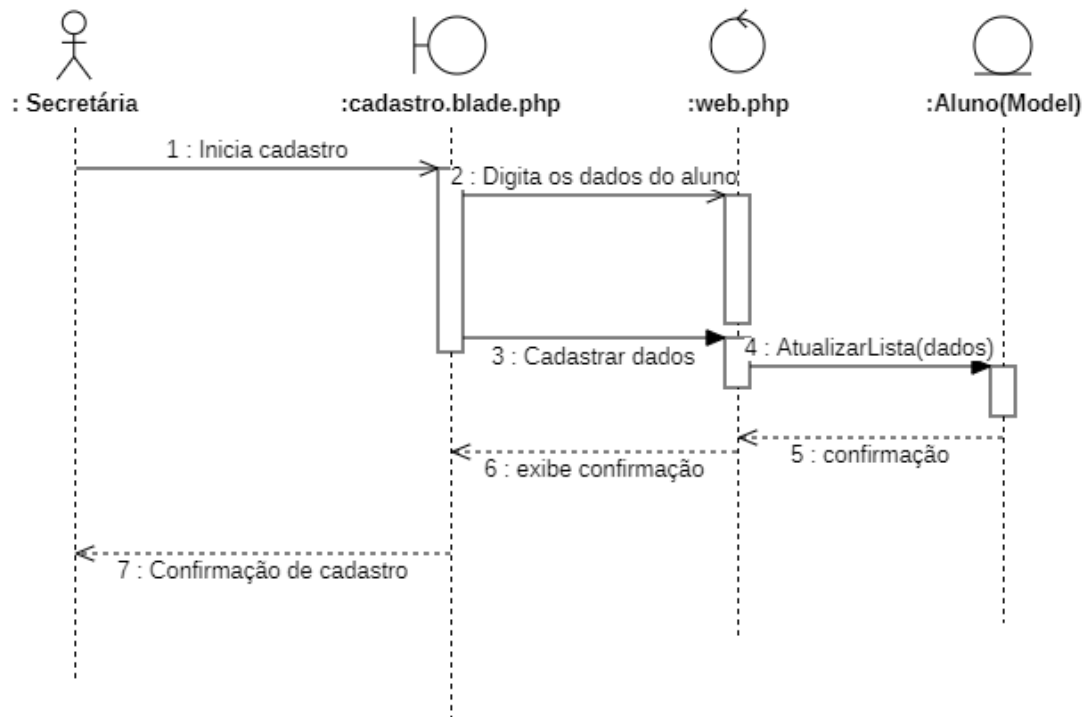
: Secretária

:cadastro.blade.php

:web.php

:Aluno(Model)

1 : Inicia cadastro

2 : Digita os dados do aluno

3 : Cadastrar dados

4 : AtualizarLista(dados)

5 : confirmação

6 : exibe confirmação

7 : Confirmação de cadastro